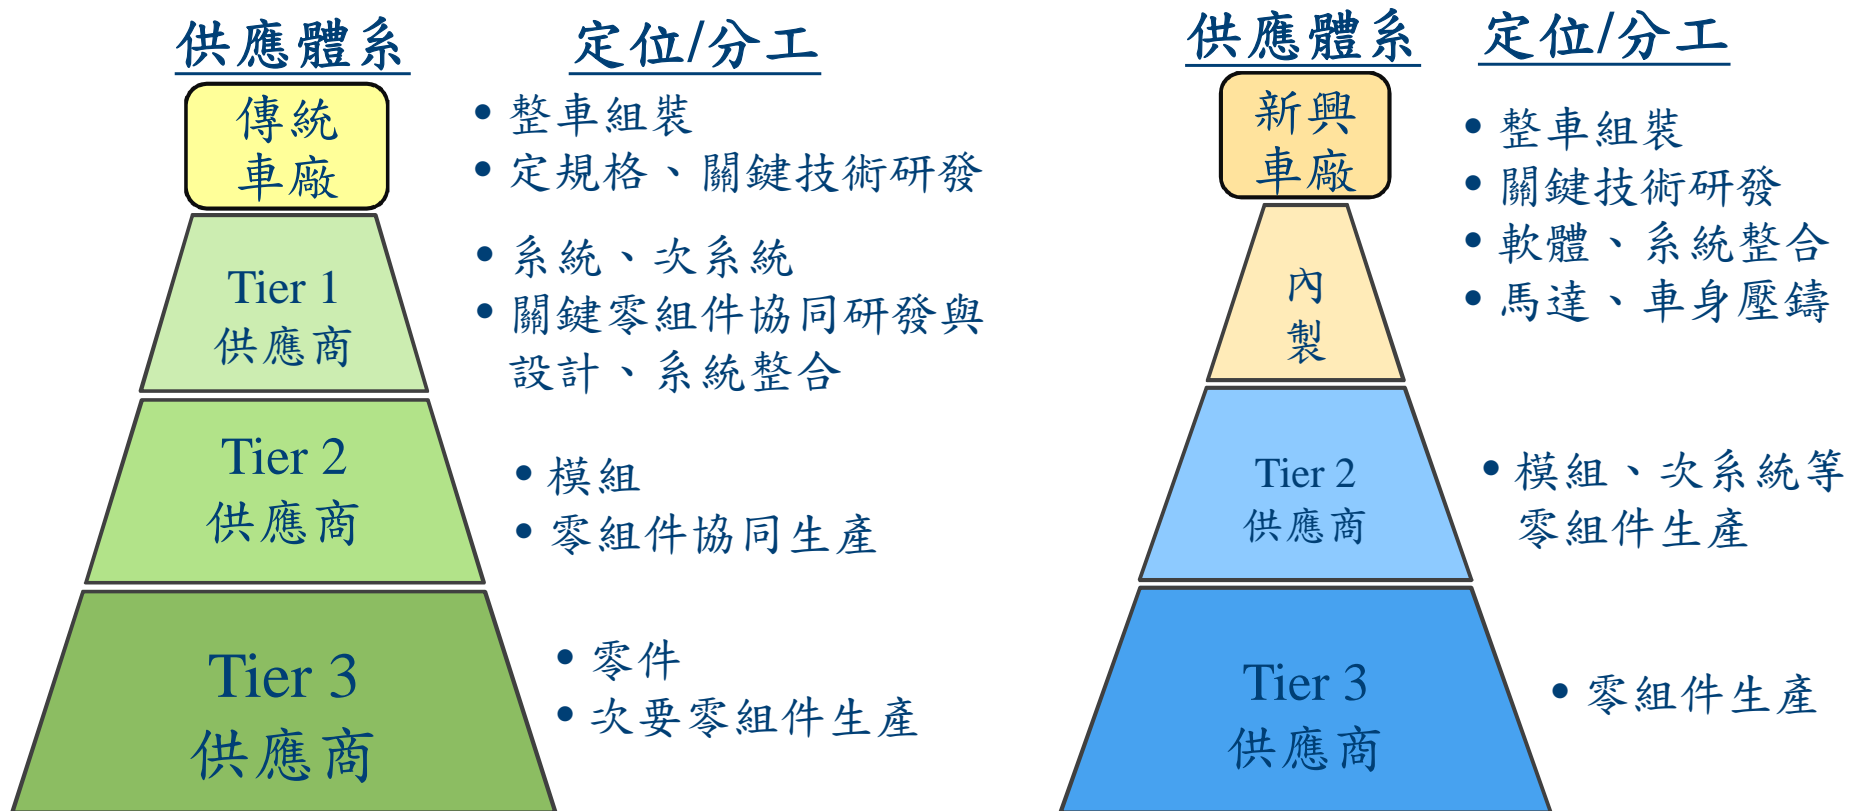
供應體系　定位/分工

傳統車廠
• 整車組裝
• 定規格、關鍵技術研發

Tier 1 供應商
• 系統、次系統
• 關鍵零組件協同研發與設計、系統整合

Tier 2 供應商
• 模組
• 零組件協同生產

Tier 3 供應商
• 零件
• 次要零組件生產

供應體系　定位/分工

新興車廠
• 整車組裝
• 關鍵技術研發
• 軟體、系統整合
• 馬達、車身壓鑄

內製

Tier 2 供應商
• 模組、次系統等零組件生產

Tier 3 供應商
• 零組件生產